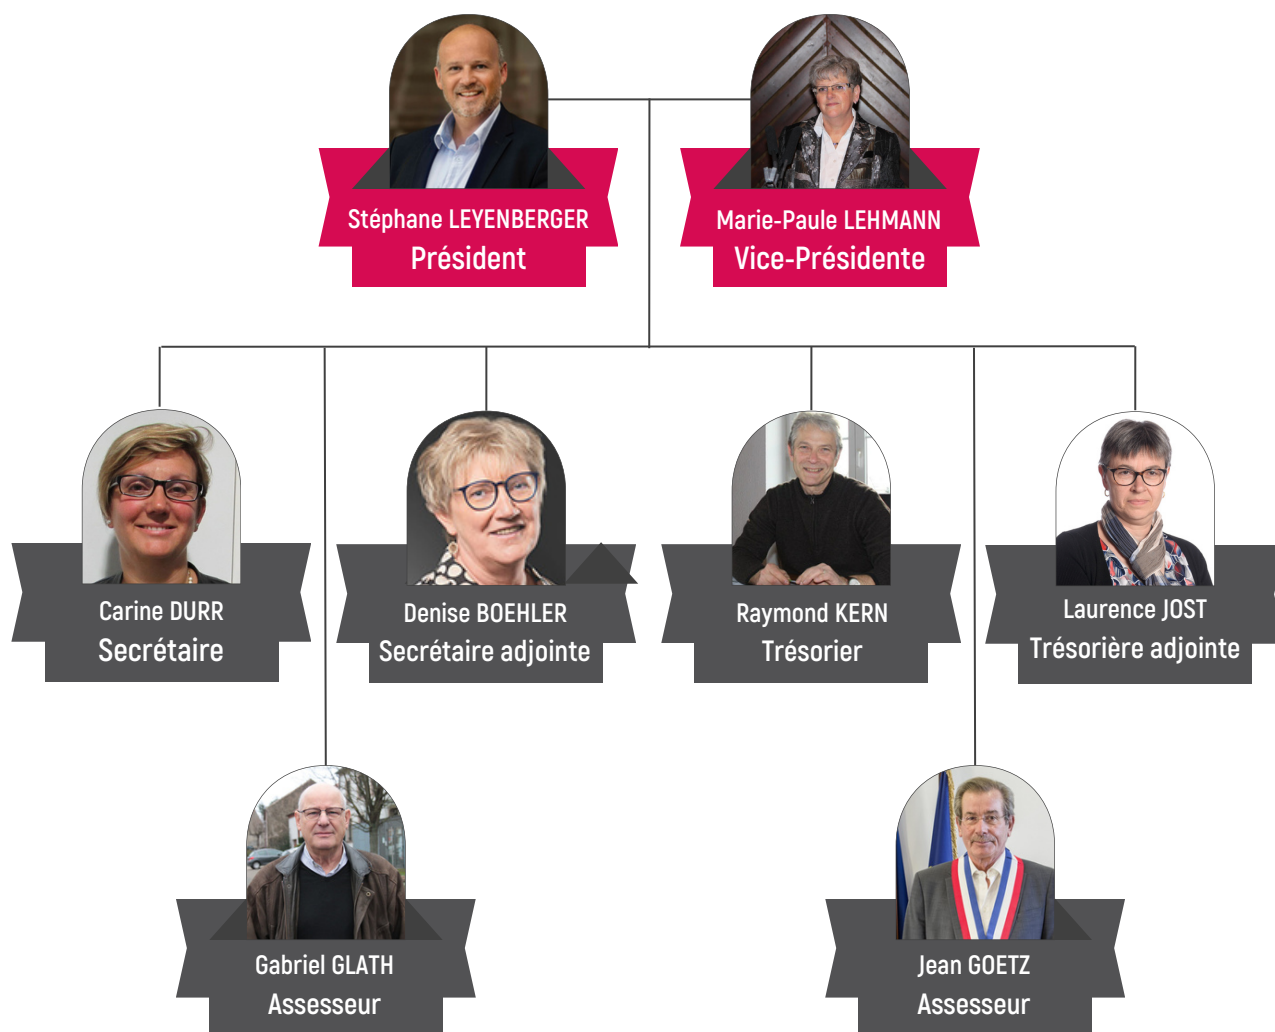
Stéphane LEYENBERGER
Président

Marie-Paule LEHMANN
Vice-Présidente

Carine DURR
Secrétaire

Denise BOEHLER
Secrétaire adjointe

Raymond KERN
Trésorier

Laurence JOST
Trésorière adjointe

Gabriel GLATH
Assesseur

Jean GOETZ
Assesseur